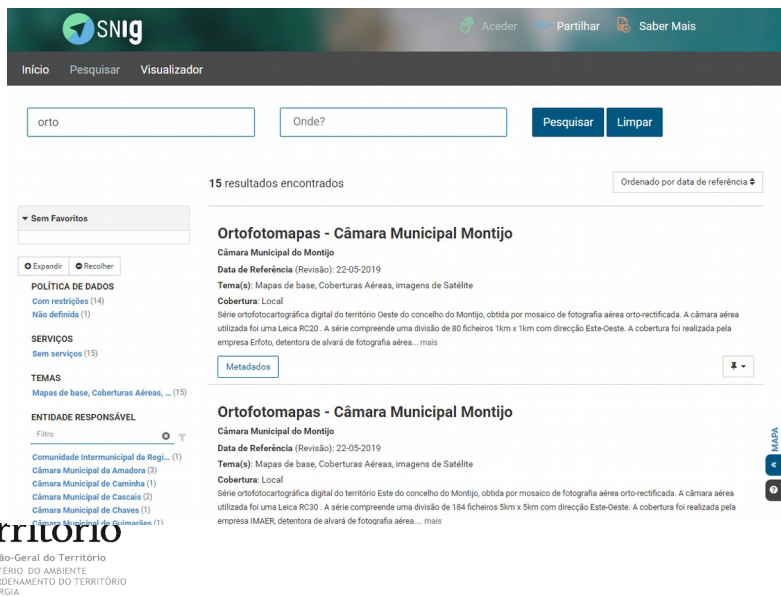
SNIG

Aceder Partilhar Saber Mais

Início Pesquisar Visualizador

orto

Onde?

Pesquisar Limpar

15 resultados encontrados

Ordenado por data de referência

▾ Sem Favoritos

Expandir Recolher

POLÍTICA DE DADOS
Com restrições (14)
Não definida (1)

SERVIÇOS
Sem serviços (15)

TEMAS
Mapas de base, Coberturas Aéreas, ... (15)

ENTIDADE RESPONSÁVEL
Filtro
Comunidade Intermunicipal da Regi... (1)
Câmara Municipal da Amadora (3)
Câmara Municipal de Caminha (1)
Câmara Municipal de Cascais (2)
Câmara Municipal de Chaves (1)
Câmara Municipal de Guimarães (1)

Ortofotomapas - Câmara Municipal Montijo
Câmara Municipal do Montijo
Data de Referência (Revisão): 22-05-2019
Tema(s): Mapas de base, Coberturas Aéreas, imagens de Satélite
Cobertura: Local
Série ortofotocartográfica digital do território Oeste do concelho do Montijo, obtida por mosaico de fotografia aérea orto-rectificada. A câmara aérea utilizada foi uma Leica RC20 . A série compreende uma divisão de 80 ficheiros 1km x 1km com direcção Este-Oeste. A cobertura foi realizada pela empresa Erfoto, detentora de alvará de fotografia aérea.... mais

Metadados

Ortofotomapas - Câmara Municipal Montijo
Câmara Municipal do Montijo
Data de Referência (Revisão): 22-05-2019
Tema(s): Mapas de base, Coberturas Aéreas, imagens de Satélite
Cobertura: Local
Série ortofotocartográfica digital do território Este do concelho do Montijo, obtida por mosaico de fotografia aérea orto-rectificada. A câmara aérea utilizada foi uma Leica RC30 . A série compreende uma divisão de 184 ficheiros 5km x 5km com direcção Este-Oeste. A cobertura foi realizada pela empresa IMAER, detentora de alvará de fotografia aérea.... mais

MAPA

rritório
ão-Geral do Território
TÉRIO DO AMBIENTE
RDENAMENTO DO TERRITÓRIO
RGIA